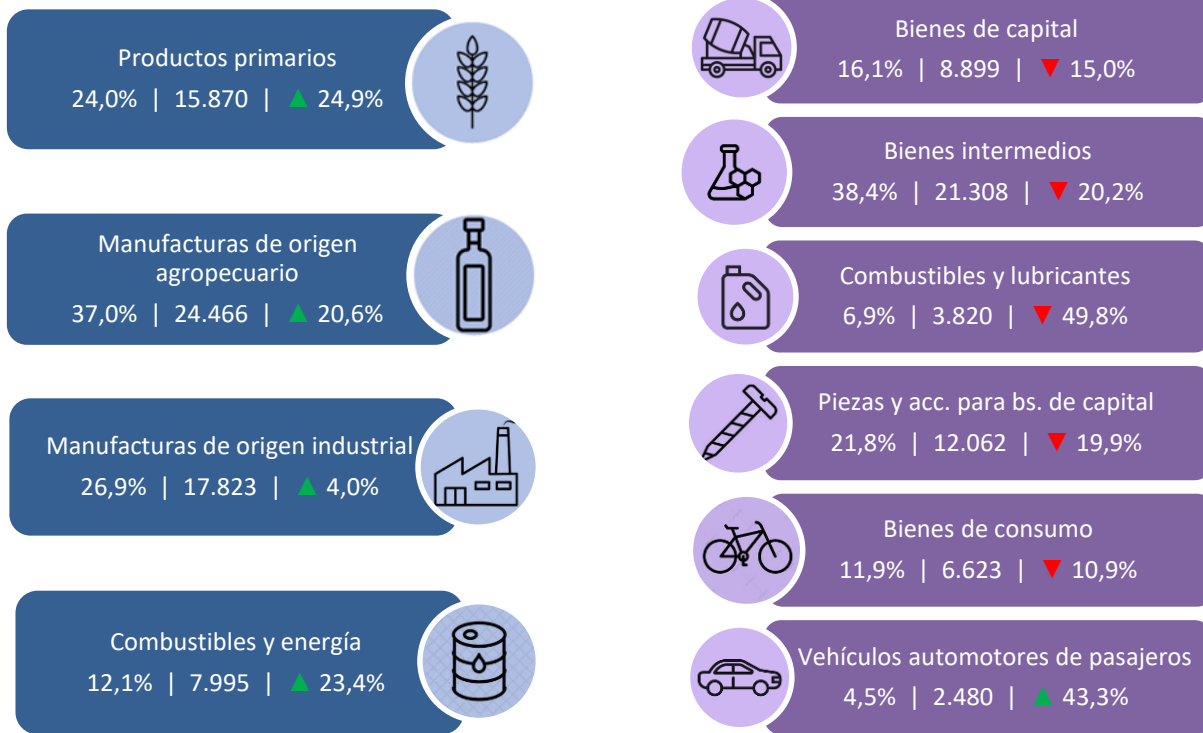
Productos primarios
24,0% | 15.870 | ▲ 24,9%

Manufacturas de origen agropecuario
37,0% | 24.466 | ▲ 20,6%

Manufacturas de origen industrial
26,9% | 17.823 | ▲ 4,0%

Combustibles y energía
12,1% | 7.995 | ▲ 23,4%

Bienes de capital
16,1% | 8.899 | ▼ 15,0%

Bienes intermedios
38,4% | 21.308 | ▼ 20,2%

Combustibles y lubricantes
6,9% | 3.820 | ▼ 49,8%

Piezas y acc. para bs. de capital
21,8% | 12.062 | ▼ 19,9%

Bienes de consumo
11,9% | 6.623 | ▼ 10,9%

Vehículos automotores de pasajeros
4,5% | 2.480 | ▲ 43,3%